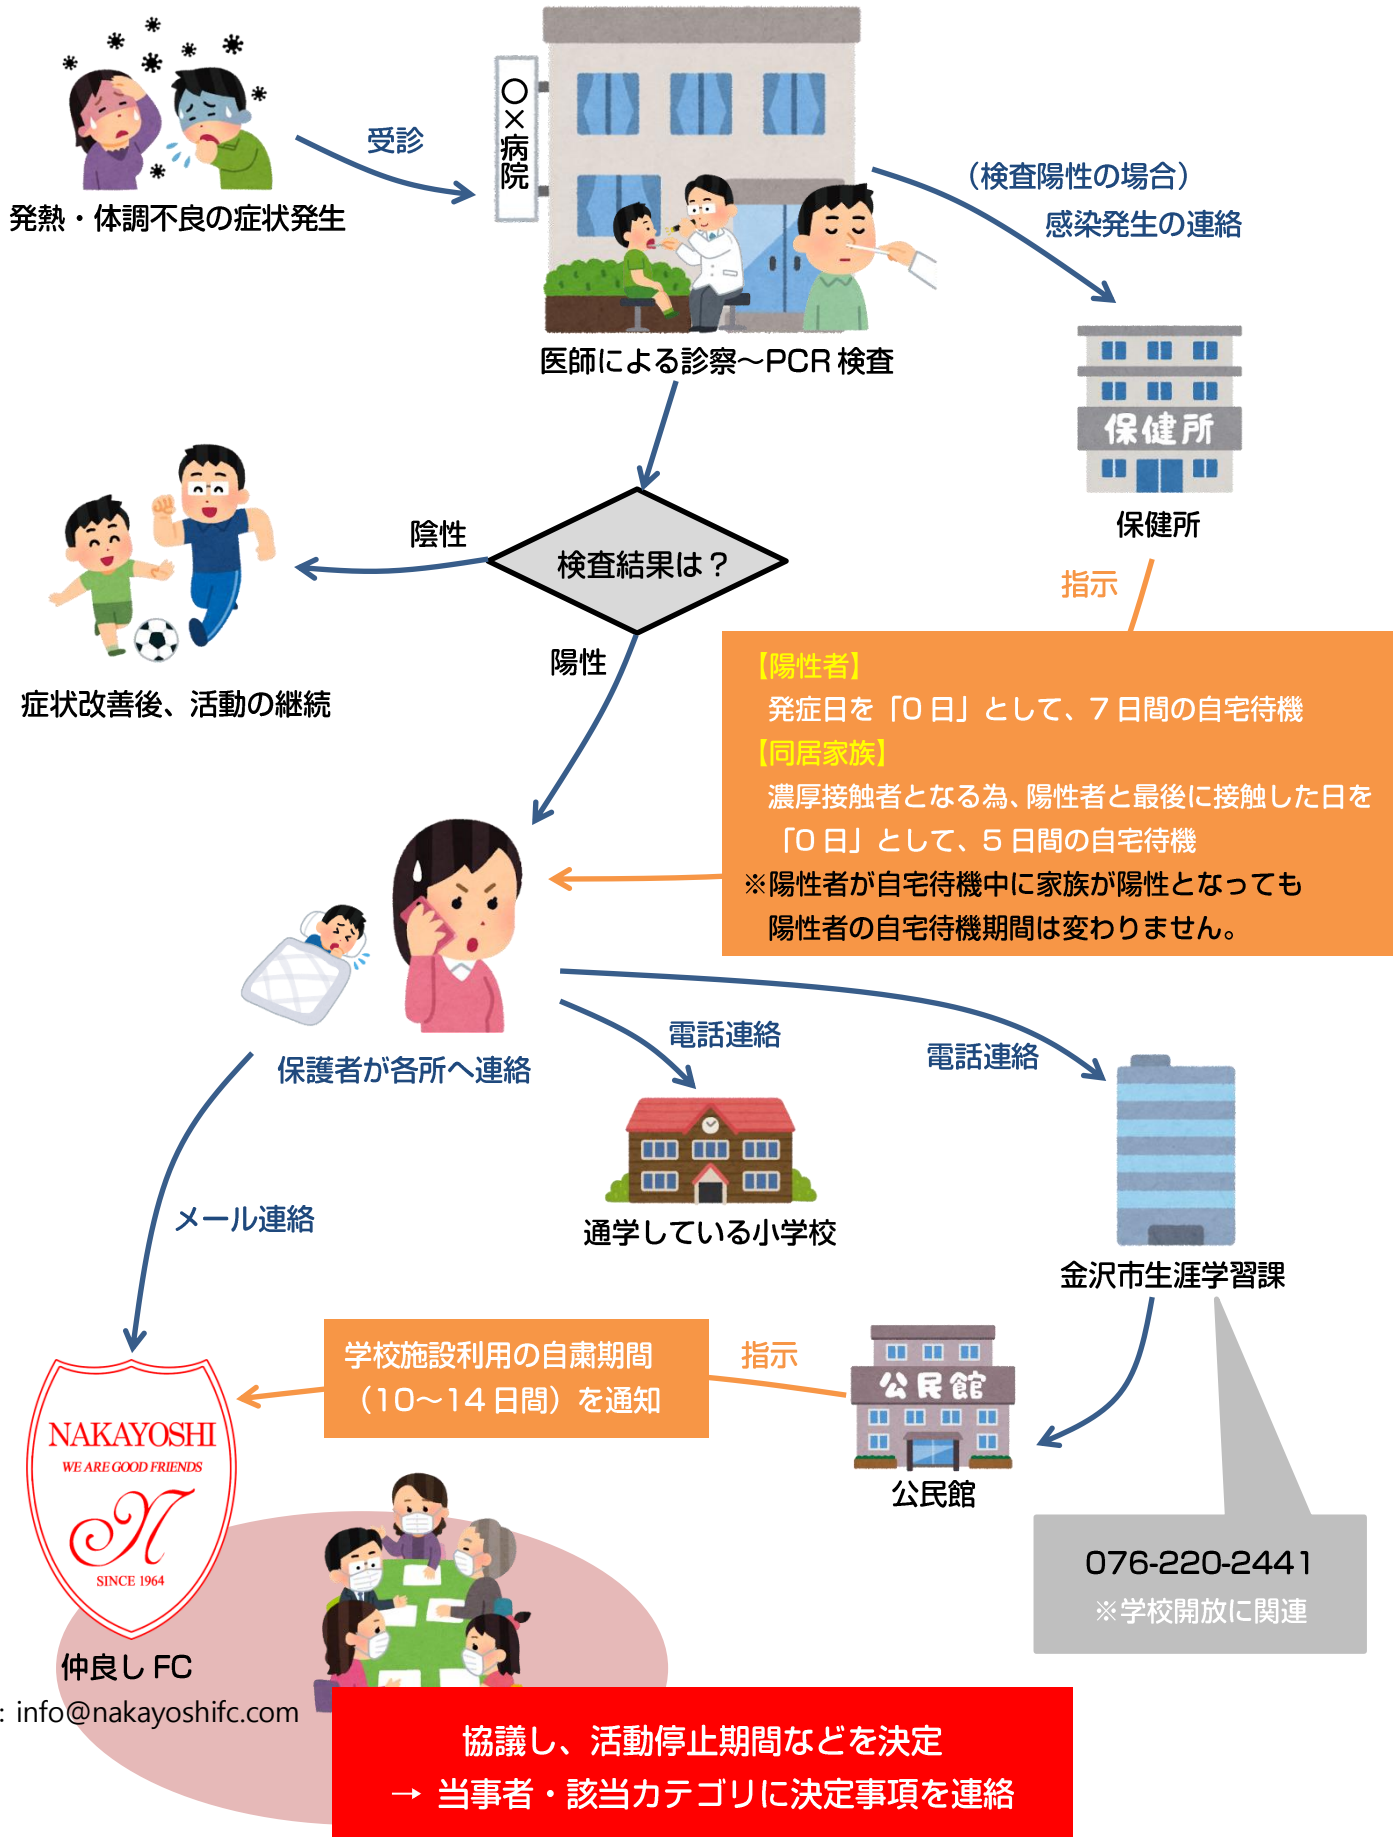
発熱・体調不良の症状発生

受診

○×病院

医師による診察〜PCR検査

（検査陽性の場合）
感染発生の連絡

保健所

保健所

指示

検査結果は？

陰性

症状改善後、活動の継続

陽性

【陽性者】
発症日を「0日」として、7日間の自宅待機
【同居家族】
濃厚接触者となる為、陽性者と最後に接触した日を「0日」として、5日間の自宅待機
※陽性者が自宅待機中に家族が陽性となっても陽性者の自宅待機期間は変わりません。

保護者が各所へ連絡

電話連絡

電話連絡

メール連絡

通学している小学校

金沢市生涯学習課

学校施設利用の自粛期間（10〜14日間）を通知

指示

公民館

公民館

076-220-2441
※学校開放に関連

NAKAYOSHI
WE ARE GOOD FRIENDS
SINCE 1964

仲良しFC
: info@nakayoshifc.com

協議し、活動停止期間などを決定
→ 当事者・該当カテゴリに決定事項を連絡